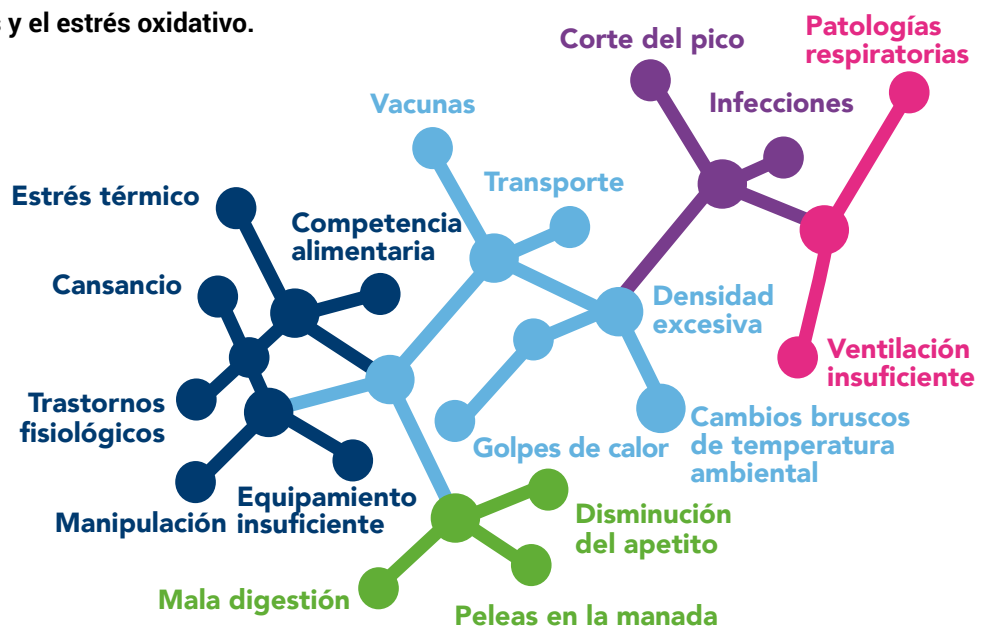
s y el estrés oxidativo.

Corte del pico

Patologías respiratorias

Infecciones

Vacunas

Transporte

Estrés térmico

Competencia alimentaria

Cansancio

Densidad excesiva

Ventilación insuficiente

Trastornos fisiológicos

Cambios bruscos de temperatura ambiental

Golpes de calor

Equipamiento insuficiente

Manipulación

Disminución del apetito

Mala digestión

Peleas en la manada